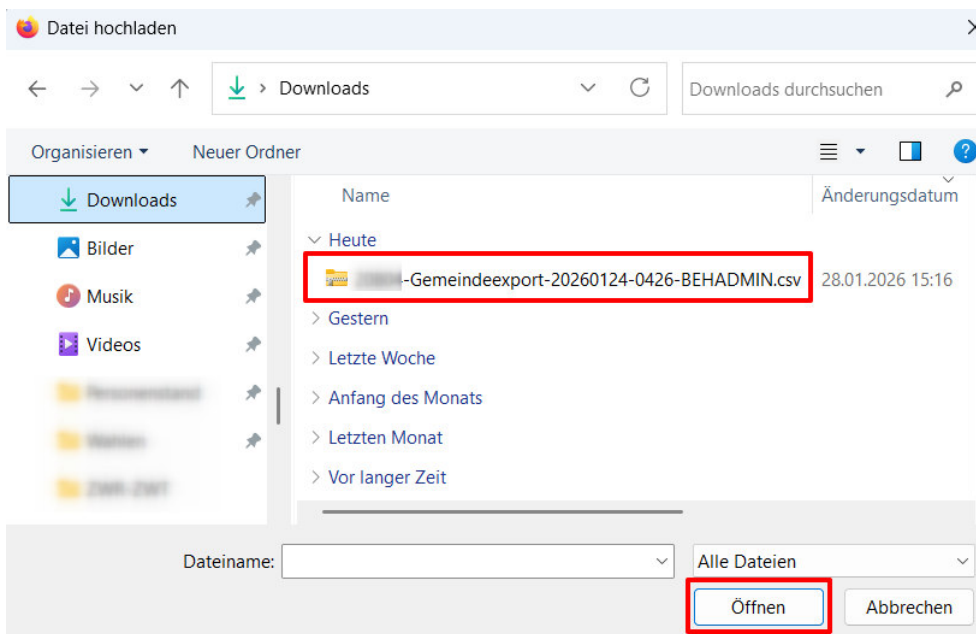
Datei hochladen

Downloads

Downloads durchsuchen

Organisieren ▾ Neuer Ordner

Downloads
Bilder
Musik
Videos
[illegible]
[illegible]
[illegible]

Name
Änderungsdatum

Heute
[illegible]-Gemeindeexport-20260124-0426-BEHADMIN.csv 28.01.2026 15:16
Gestern
Letzte Woche
Anfang des Monats
Letzten Monat
Vor langer Zeit

Dateiname:
Alle Dateien
Öffnen
Abbrechen